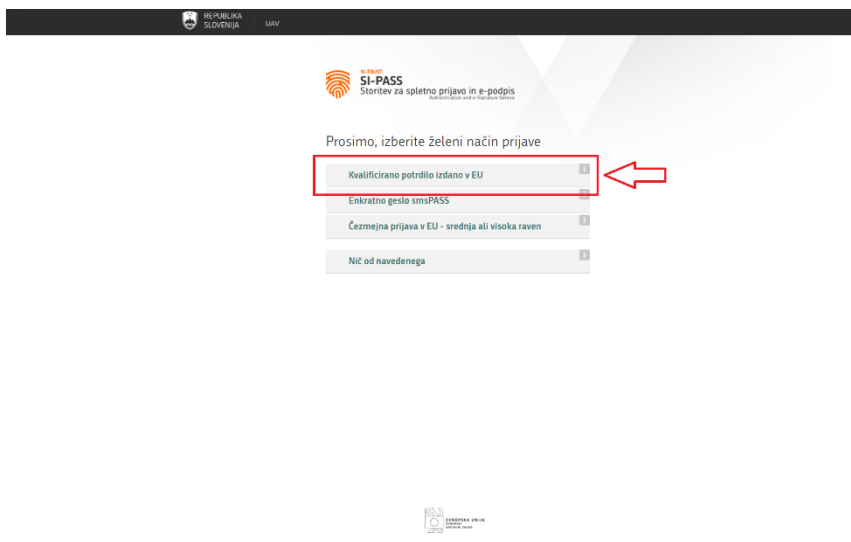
REPUBLIKA SLOVENIJA UAV

SI-TRUST
SI-PASS
Storitev za spletno prijavo in e-podpis
Authentication and e-Signature Service

Prosimo, izberite želeni način prijave

Kvalificirano potrdilo izdano v EU i

Enkratno geslo smsPASS i

Čezmejna prijava v EU - srednja ali visoka raven i

Nič od navedenega i

EVROPSKA UNIJA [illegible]